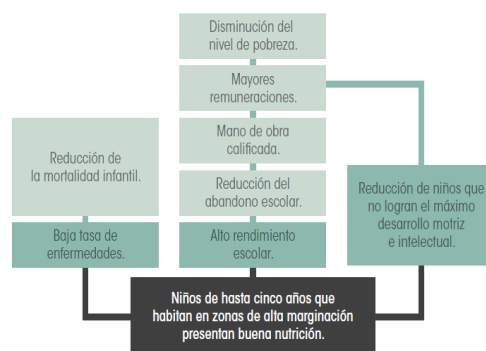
Disminución del nivel de pobreza.

Mayores remuneraciones.

Mano de obra calificada.

Reducción del abandono escolar.

Alto rendimiento escolar.

Reducción de la mortalidad infantil.

Baja tasa de enfermedades.

Reducción de niños que no logran el máximo desarrollo motriz e intelectual.

Niños de hasta cinco años que habitan en zonas de alta marginación presentan buena nutrición.